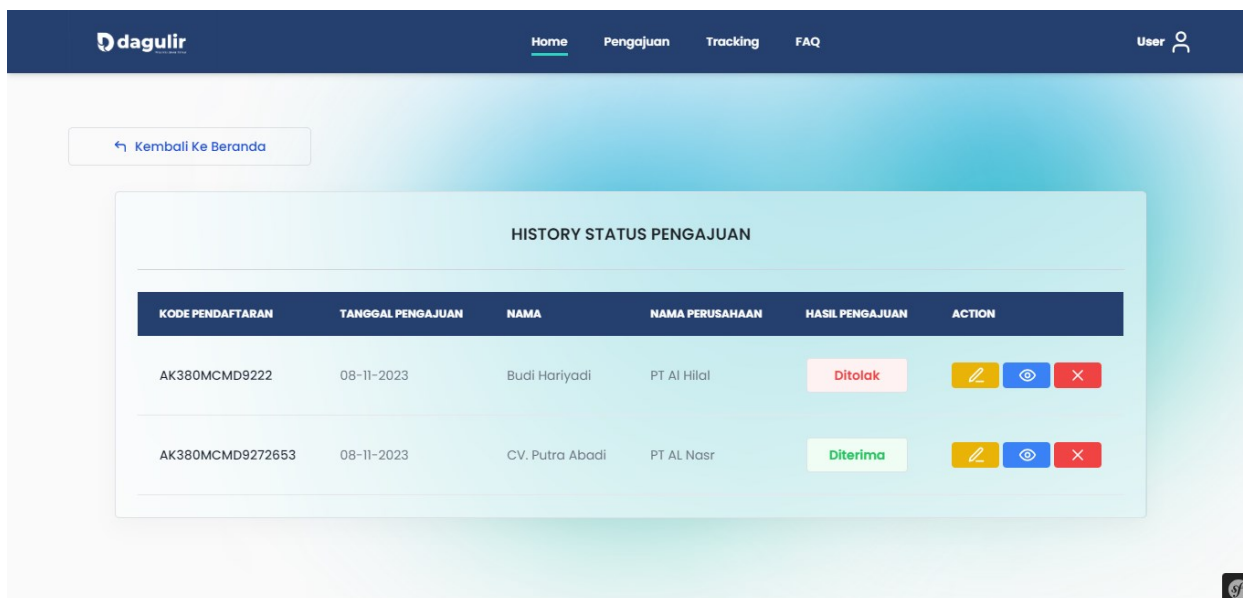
dagulir

Home Pengajuan Tracking FAQ

User

Kembali Ke Beranda

HISTORY STATUS PENGAJUAN

| KODE PENDAFTARAN | TANGGAL PENGAJUAN | NAMA | NAMA PERUSAHAAN | HASIL PENGAJUAN | ACTION |
|---|---|---|---|---|---|
| AK380MCMD9222 | 08-11-2023 | Budi Hariyadi | PT Al Hilal | Ditolak | |
| AK380MCMD9272653 | 08-11-2023 | CV. Putra Abadi | PT AL Nasr | Diterima | |